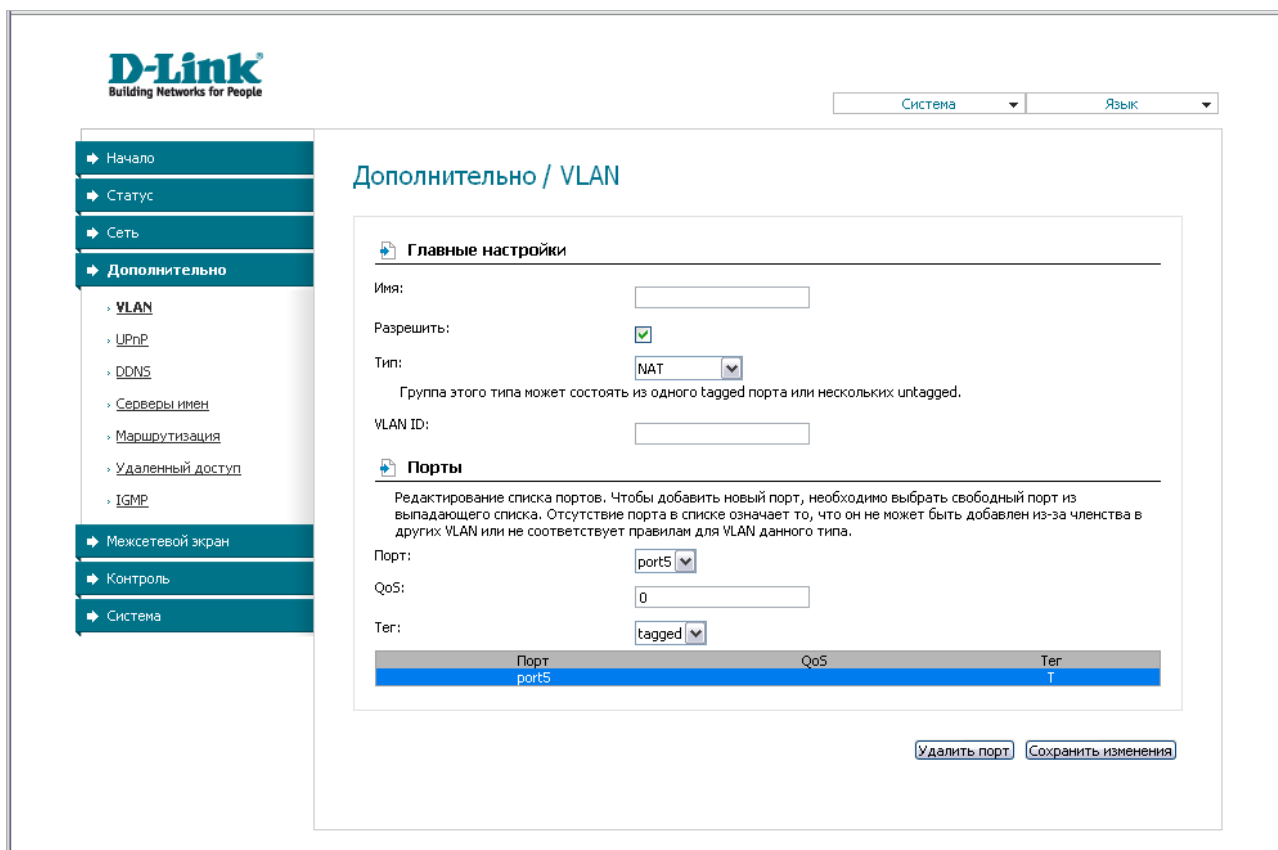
D-Link®
Building Networks for People

Система
Язык

Начало
Статус
Сеть
Дополнительно
VLAN
UPnP
DDNS
Серверы имен
Маршрутизация
Удаленный доступ
IGMP
Межсетевой экран
Контроль
Система

Дополнительно / VLAN

Главные настройки

Имя:

Разрешить:

Тип: NAT

Группа этого типа может состоять из одного tagged порта или нескольких untagged.

VLAN ID:

Порты

Редактирование списка портов. Чтобы добавить новый порт, необходимо выбрать свободный порт из выпадающего списка. Отсутствие порта в списке означает то, что он не может быть добавлен из-за членства в других VLAN или не соответствует правилам для VLAN данного типа.

Порт: port5

QoS: 0

Тег: tagged

| Порт | QoS | Тег |
|---|---|---|
| port5 | | T |

Удалить порт
Сохранить изменения